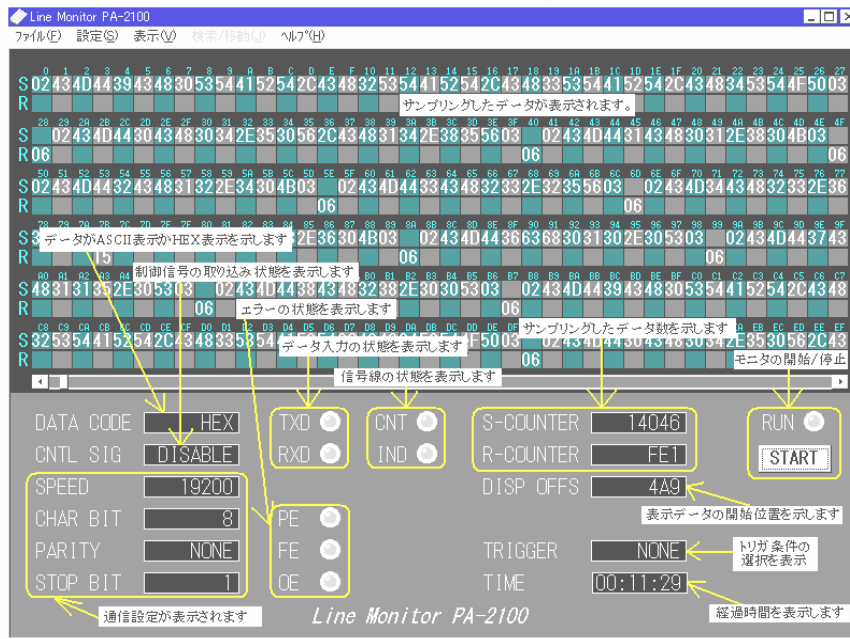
Line Monitor PA-2100

ファイル(F) 設定(S) 表示(V) 検索/移動(J) ヘルプ(H)

S 02434D44394348305354415254 2C4348325354415254 2C43483353544152542C43483453544F5003
R

サンプリングしたデータが表示されます。

S 02434D443043483042E3530562C434831342E38355603 02434D44314348303 12E38304B03
R 06 06 06

S 02434D44324348313 22E34304B03 02434D44334348323 32E32355603 02434D443443483233 2E36
R 06 06

データがASCII表示かHEX表示を示します

制御信号の取り込み状態を表示します

S 483131352E305303 02434D44384348323 82E30305303 02434D4439434830535441 52542C4348
R 06 06

エラーの状態を表示します

データ入力の状態を表示します

サンプリングしたデータ数を示します

S 3253544152542C434833 5 4F5003 02434D44 30434830342E3530562C43
R 06

モニタの開始/停止

信号線の状態を表示します

DATA CODE HEX
CNTL SIG DISABLE
SPEED 19200
CHAR BIT 8
PARITY NONE
STOP BIT 1

TXD
RXD
CNT
IND

PE
FE
OE

S-COUNTER 14046
R-COUNTER FE1
DISP OFFS 4A9

RUN
START

表示データの開始位置を示します

TRIGGER NONE
TIME 00:11:29

トリガ条件の選択を表示

経過時間を表示します

通信設定が表示されます

Line Monitor PA-2100